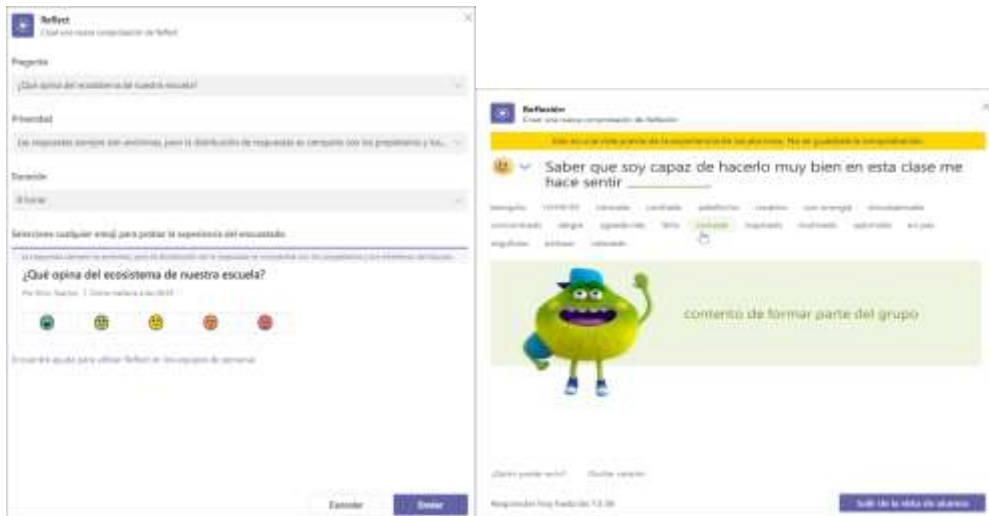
Reflect
Crear una nueva comprobación de Reflect

Pregunta
¿Qué opina del ecosistema de nuestra escuela?

Privacidad
Las respuestas siempre son anónimas, pero la distribución de respuestas se comparte con los propietarios y los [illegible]

Duración
8 horas

Seleccione cualquier emoji para probar la experiencia del encuestado

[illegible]

¿Qué opina del ecosistema de nuestra escuela?

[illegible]

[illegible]

Cancelar
Enviar

Reflexión
Crear una nueva comprobación de Reflexión

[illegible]

Saber que soy capaz de hacerlo muy bien en esta clase me hace sentir ________

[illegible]

contento de formar parte del grupo

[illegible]

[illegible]

Salir de la vista de alumno